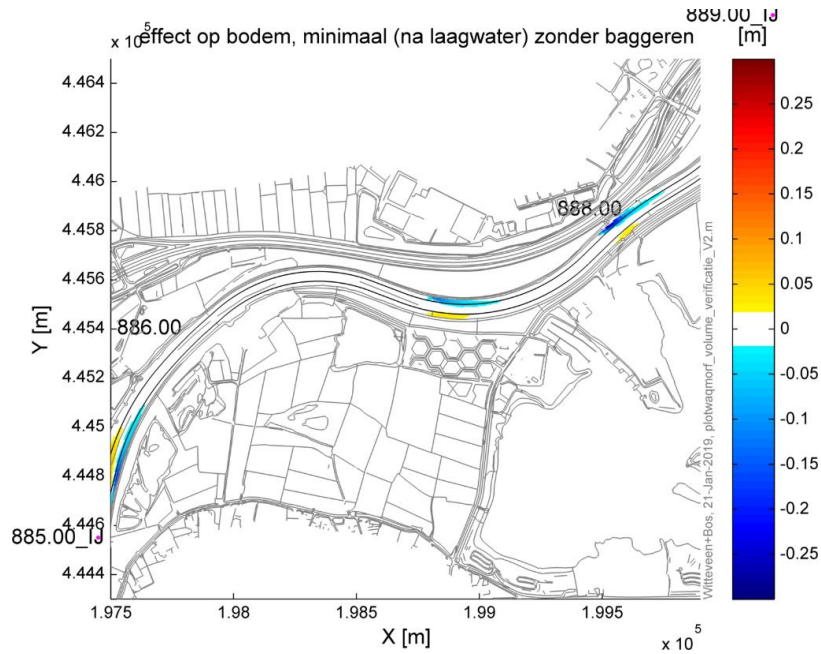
$\times 10^5$ effect op bodem, minimaal (na laagwater) zonder baggeren

889.00_IJ

[m]

4.464
4.462
4.46
4.458
4.456
4.454
4.452
4.45
4.448
4.446
4.444

Y [m]

886.00

888.00

885.00_IJ

1.975
1.98
1.985
1.99
1.995

X [m]

$\times 10^5$

0.25
0.2
0.15
0.1
0.05
0
-0.05
-0.1
-0.15
-0.2
-0.25

Witteveen+Bos, 21-Jan-2019, plotwaqmorf_volume_verificatie_V2.m